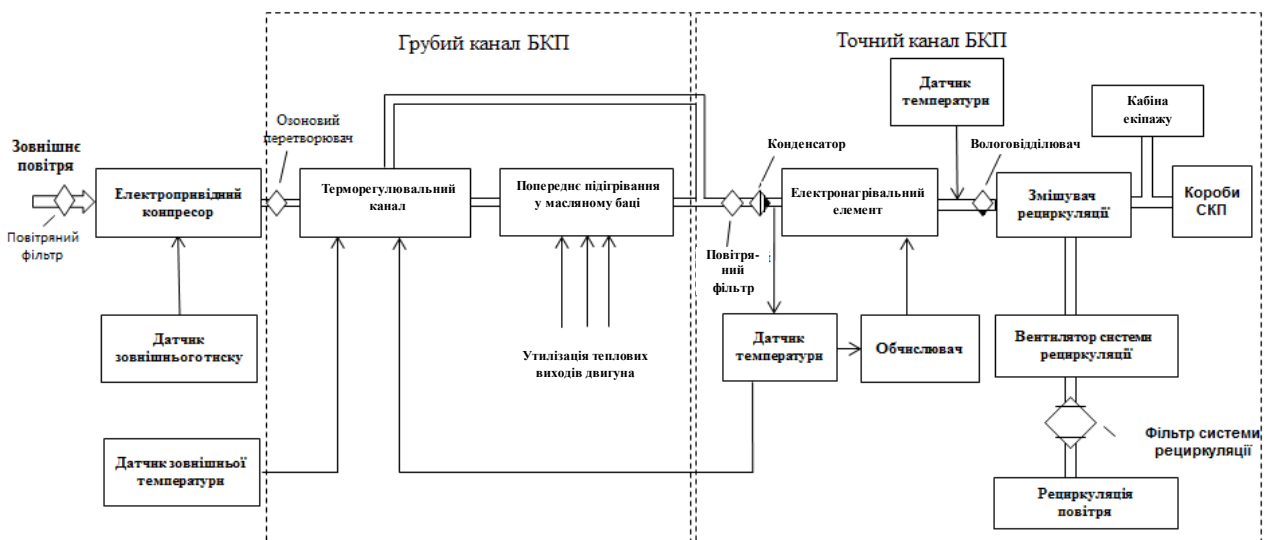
Грубий канал БКП

Точний канал БКП

Зовнішнє повітря

Повітряний фільтр

Електропривідний компресор

Озоновий перетворювач

Терморегулювальний канал

Попереднє підігрівання у масляному баці

Конденсатор

Повітряний фільтр

Датчик температури

Електронагрівальний елемент

Вологовідділювач

Кабіна екіпажу

Змішувач рециркуляції

Короби СКП

Датчик зовнішнього тиску

Утилізація теплових виходів двигуна

Датчик температури

Обчислювач

Вентилятор системи рециркуляції

Фільтр системи рециркуляції

Датчик зовнішньої температури

Рециркуляція повітря